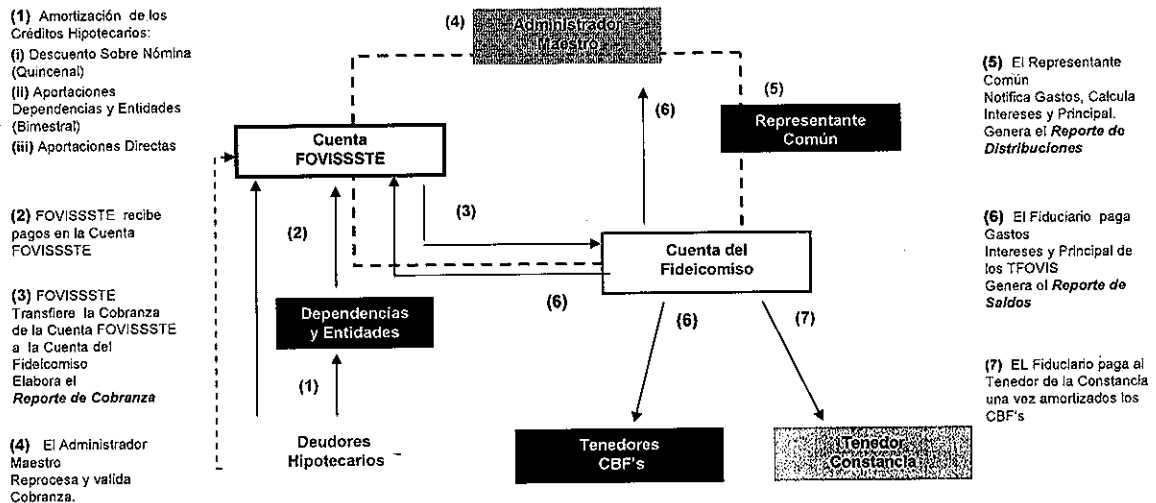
**(1)** Amortización de los Créditos Hipotecarios:
**(i)** Descuento Sobre Nómina (Quincenal)
**(ii)** Aportaciones Dependencias y Entidades (Bimestral)
**(iii)** Aportaciones Directas

**(2)** FOVISSSTE recibe pagos en la Cuenta FOVISSSTE

**(3)** FOVISSSTE Transfiere la Cobranza de la Cuenta FOVISSSTE a la Cuenta del Fideicomiso Elabora el ***Reporte de Cobranza***

**(4)** El Administrador Maestro Reprocesa y valida Cobranza.

(4) Administrador Maestro

Cuenta FOVISSSTE

(5) Representante Común

(6)

(3)

(2)

Cuenta del Fideicomiso

Dependencias y Entidades

(6)

(6)

(7)

(1)

Deudores Hipotecarios

Tenedores CBF's

Tenedor Constancia

**(5)** El Representante Común Notifica Gastos, Calcula Intereses y Principal. Genera el ***Reporte de Distribuciones***

**(6)** El Fiduciario paga Gastos Intereses y Principal de los TFOVIS Genera el ***Reporte de Saldos***

**(7)** EL Fiduciario paga al Tenedor de la Constancia una vez amortizados los CBF's